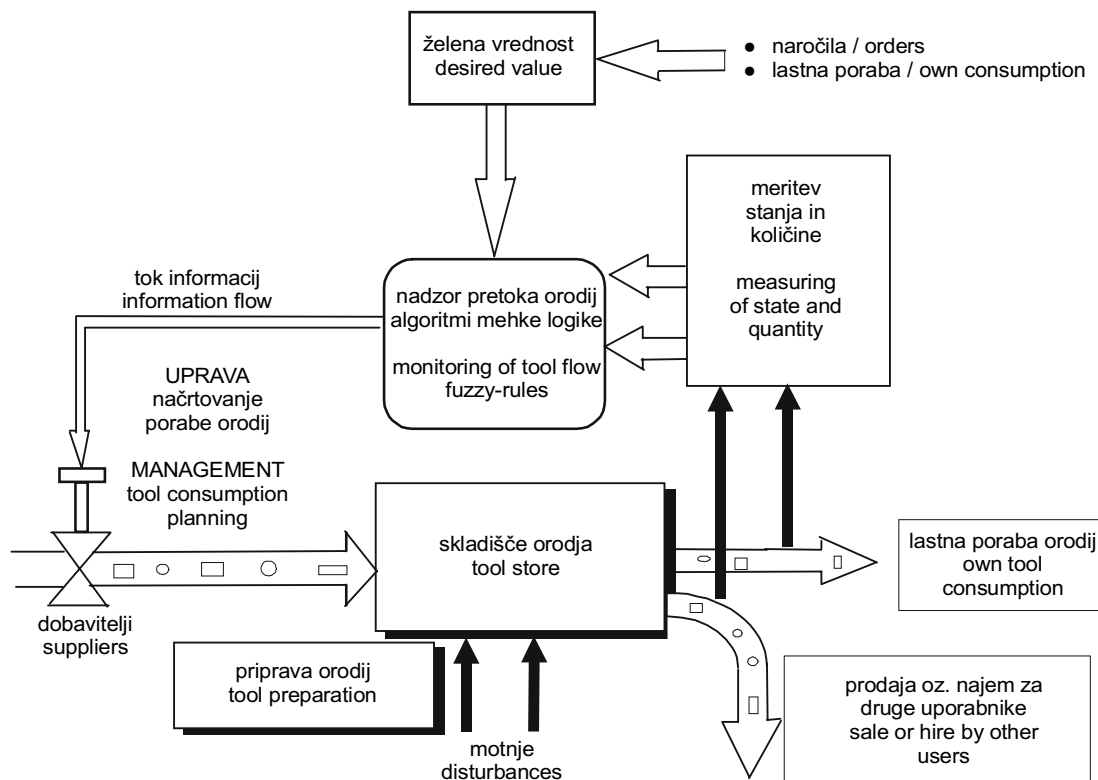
želena vrednost
desired value

● naročila / orders
● lastna poraba / own consumption

meritev
stanja in
količine

measuring
of state and
quantity

tok informacij
information flow

nadzor pretoka orodij
algoritmi mehke logike

monitoring of tool flow
fuzzy-rules

UPRAVA
načrtovanje
porabe orodij

MANAGEMENT
tool consumption
planning

skladišče orodja
tool store

lastna poraba orodij
own tool
consumption

dobavitelji
suppliers

priprava orodij
tool preparation

prodaja oz. najem za
druge uporabnike
sale or hire by other
users

motnje
disturbances